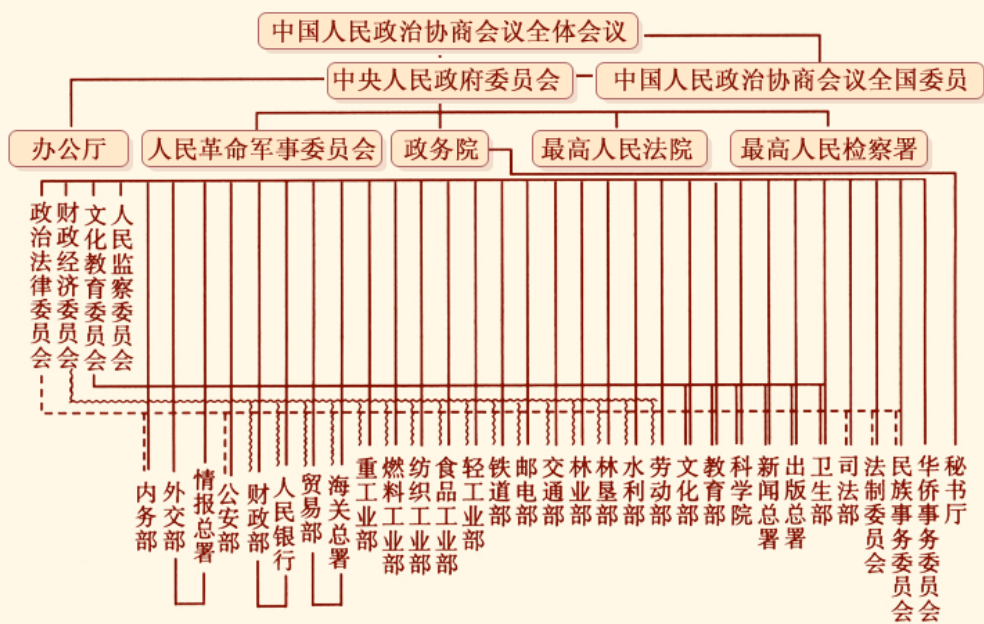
中国人民政治协商会议全体会议

中央人民政府委员会

中国人民政治协商会议全国委员

办公厅

人民革命军事委员会

政务院

最高人民法院

最高人民检察署

政治法律委员会

财政经济委员会

文化教育委员会

人民监察委员会

内务部

外交部

情报总署

公安部

财政部

人民银行

贸易部

海关总署

重工业部

燃料工业部

纺织工业部

食品工业部

轻工业部

铁道部

邮电部

交通部

林业部

林垦部

水利部

劳动部

文化部

教育部

科学院

新闻总署

出版总署

卫生部

司法部

法制委员会

民族事务委员会

华侨事务委员会

秘书厅